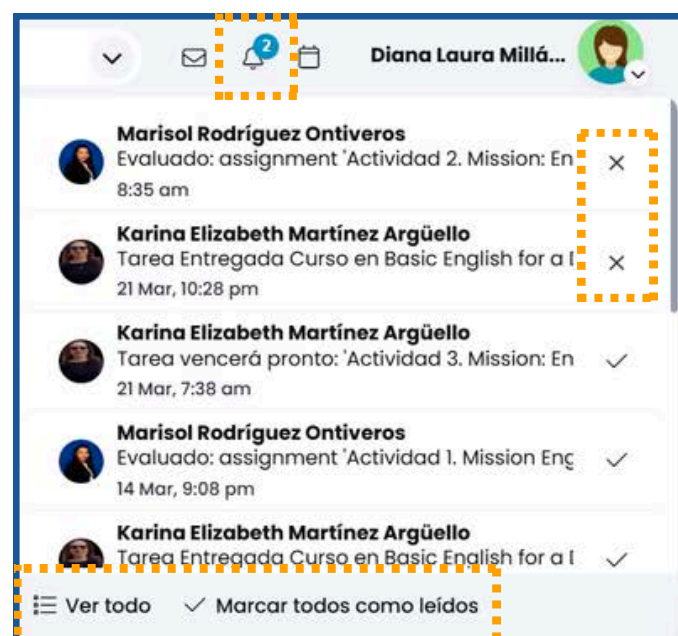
2 Diana Laura Millá...

Marisol Rodríguez Ontiveros
Evaluado: assignment 'Actividad 2. Mission: En
8:35 am

Karina Elizabeth Martínez Argüello
Tarea Entregada Curso en Basic English for a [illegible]
21 Mar, 10:28 pm

Karina Elizabeth Martínez Argüello
Tarea vencerá pronto: 'Actividad 3. Mission: En
21 Mar, 7:38 am

Marisol Rodríguez Ontiveros
Evaluado: assignment 'Actividad 1. Mission Eng
14 Mar, 9:08 pm

Karina Elizabeth Martínez Argüello
Tarea Entregada Curso en Basic English for a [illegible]

Ver todo
Marcar todos como leídos